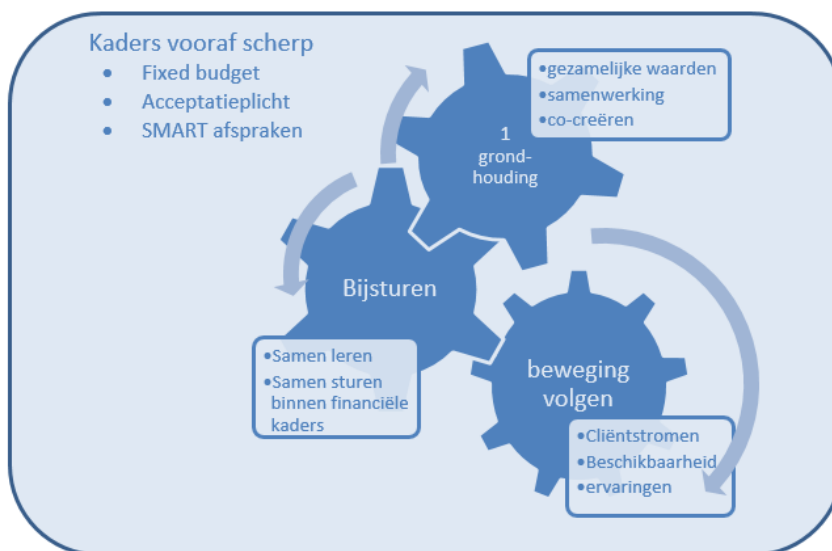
Kaders vooraf scherp
- Fixed budget
- Acceptatieplicht
- SMART afspraken

•gezamelijke waarden
•samenwerking
•co-creëren

1 grondhouding

Bijsturen

•Samen leren
•Samen sturen binnen financiële kaders

beweging volgen

•Cliëntstromen
•Beschikbaarheid
•ervaringen